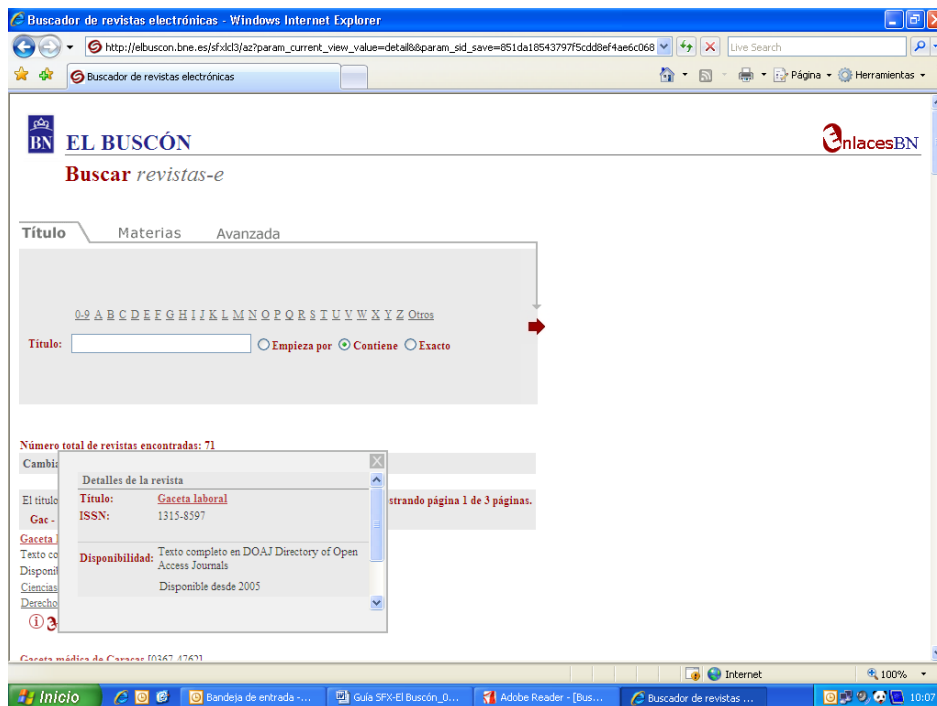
Buscador de revistas electrónicas - Windows Internet Explorer

http://elbuscon.bne.es/sfxlcl3/az?param_current_view_value=detail&&param_sid_save=851da18543797f5cdd8ef4ae6c068

Live Search

Buscador de revistas electrónicas

Página Herramientas

BN EL BUSCÓN

EnlacesBN

Buscar revistas-e

Título Materias Avanzada

0-9 A B C D E F G H I J K L M N O P Q R S T U V W X Y Z Otros

Título: Empieza por Contiene Exacto

Número total de revistas encontradas: 71

Cambi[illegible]

El título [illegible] strando página 1 de 3 páginas.

Gac - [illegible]

Gaceta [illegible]

Texto co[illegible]

Disponi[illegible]

Ciencias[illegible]

Derecho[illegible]

Detalles de la revista

Título: Gaceta laboral

ISSN: 1315-8597

Disponibilidad: Texto completo en DOAJ Directory of Open Access Journals

Disponible desde 2005

Gaceta médica de Caracas [0367-4762]

Internet

100%

Inicio

Bandeja de entrada -...

Guía SFX-El Buscón_0...

Adobe Reader - [Bus...

Buscador de revistas ...

10:07